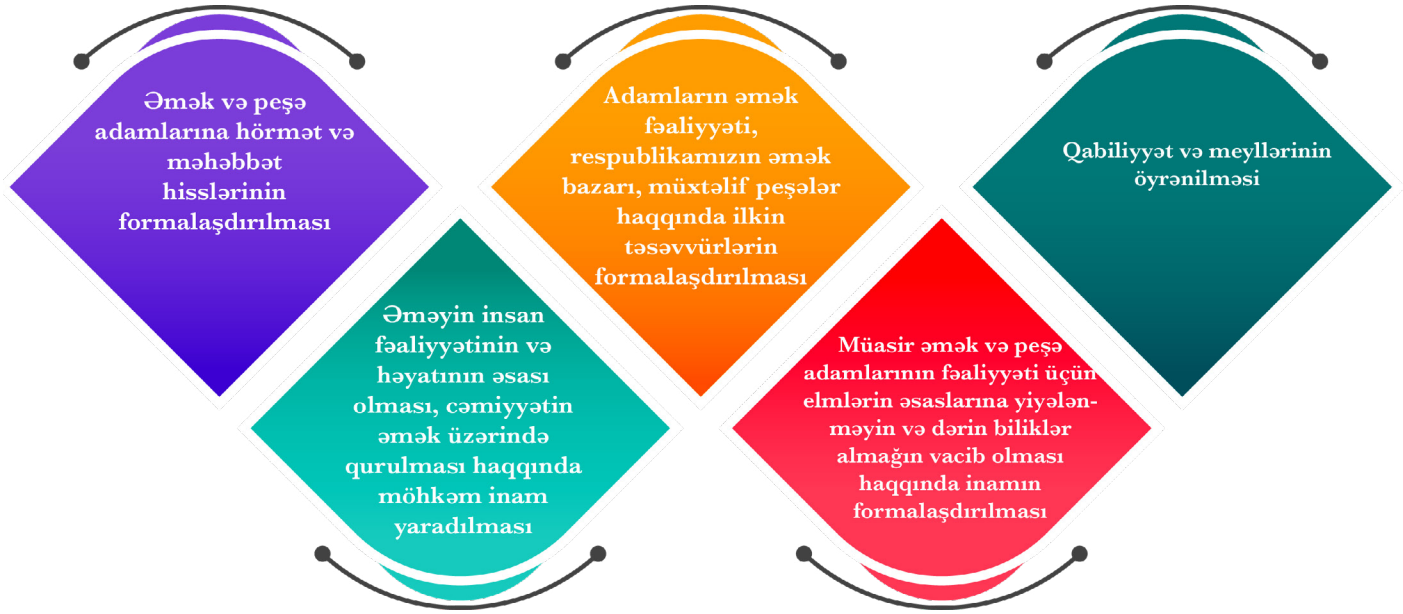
Əmək və peşə adamlarına hörmət və məhəbbət hisslərinin formalaşdırılması

Əməyin insan fəaliyyətinin və həyatının əsası olması, cəmiyyətin əmək üzərində qurulması haqqında möhkəm inam yaradılması

Adamların əmək fəaliyyəti, respublikamızın əmək bazarı, müxtəlif peşələr haqqında ilkin təsəvvürlərin formalaşdırılması

Müasir əmək və peşə adamlarının fəaliyyəti üçün elmlərin əsaslarına yiyələnməyin və dərin biliklər almağın vacib olması haqqında inamın formalaşdırılması

Qabiliyyət və meyllərinin öyrənilməsi